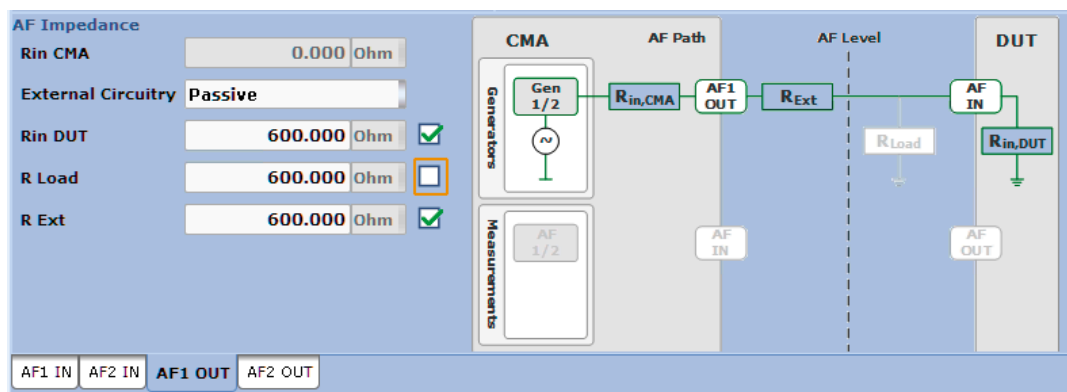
AF Impedance

Rin CMA 0.000 Ohm

External Circuitry Passive

Rin DUT 600.000 Ohm

R Load 600.000 Ohm

R Ext 600.000 Ohm

CMA

AF Path

AF Level

DUT

Generators

Gen 1/2

$R_{in,CMA}$

AF1 OUT

$R_{Ext}$

AF IN

$R_{Load}$

$R_{in,DUT}$

Measurements

AF 1/2

AF IN

AF OUT

AF1 IN AF2 IN AF1 OUT AF2 OUT